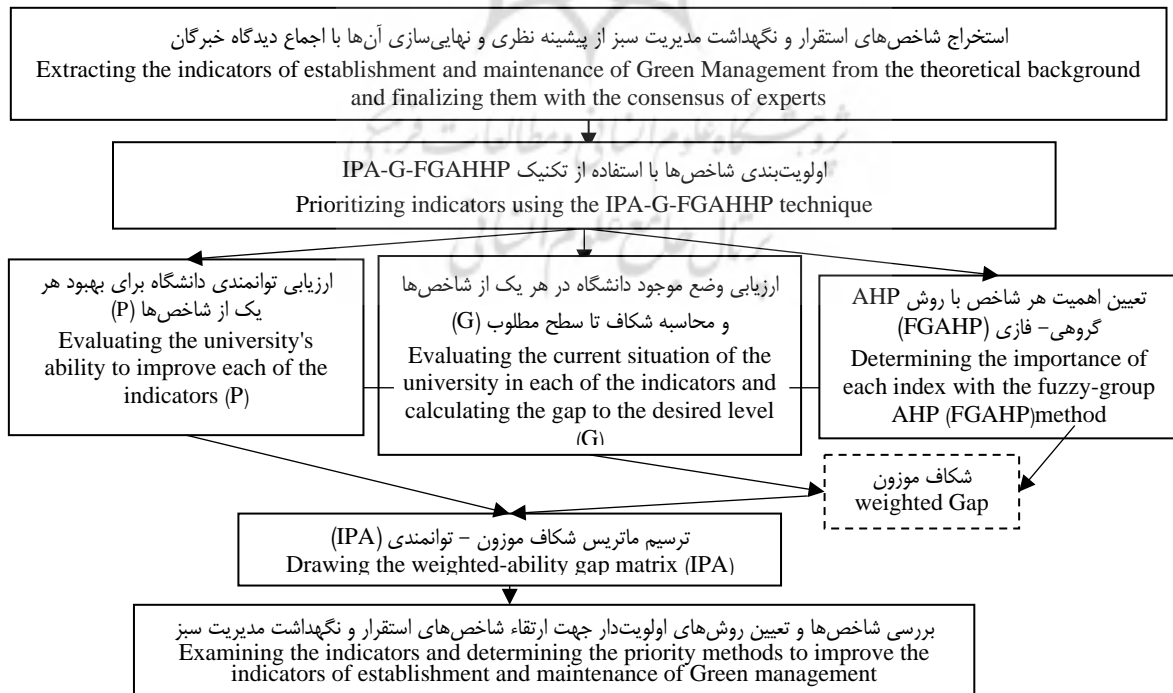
استخراج شاخص‌های استقرار و نگهداشت مدیریت سبز از پیشینه نظری و نهایی‌سازی آن‌ها با اجماع دیدگاه خبرگان
Extracting the indicators of establishment and maintenance of Green Management from the theoretical background and finalizing them with the consensus of experts

اولویت‌بندی شاخص‌ها با استفاده از تکنیک IPA-G-FGAHHP
Prioritizing indicators using the IPA-G-FGAHHP technique

ارزیابی توانمندی دانشگاه برای بهبود هر یک از شاخص‌ها (P)
Evaluating the university's ability to improve each of the indicators (P)

ارزیابی وضع موجود دانشگاه در هر یک از شاخص‌ها و محاسبه شکاف تا سطح مطلوب (G)
Evaluating the current situation of the university in each of the indicators and calculating the gap to the desired level (G)

تعیین اهمیت هر شاخص با روش AHP گروهی- فازی (FGAHP)
Determining the importance of each index with the fuzzy-group AHP (FGAHP)method

شکاف موزون
weighted Gap

ترسیم ماتریس شکاف موزون – توانمندی (IPA)
Drawing the weighted-ability gap matrix (IPA)

بررسی شاخص‌ها و تعیین روش‌های اولویت‌دار جهت ارتقاء شاخص‌های استقرار و نگهداشت مدیریت سبز
Examining the indicators and determining the priority methods to improve the indicators of establishment and maintenance of Green management